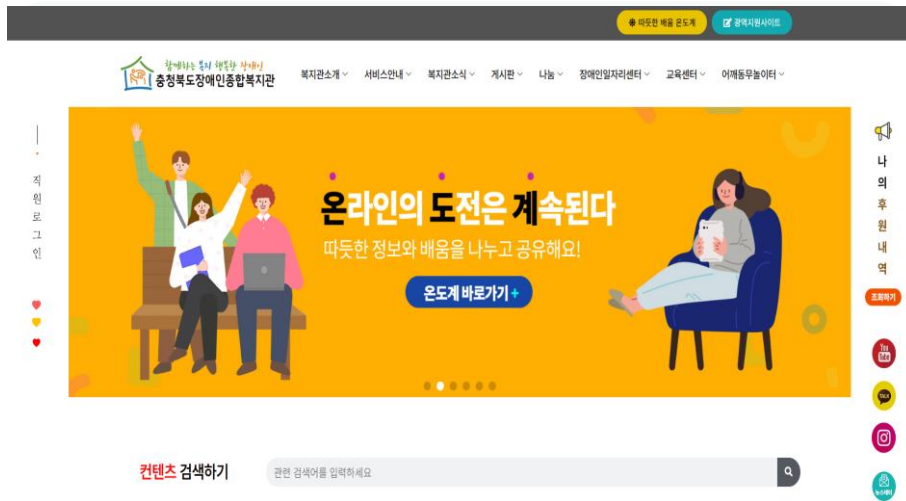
따뜻한 배움 온도계 광역지원사이트

함께하는 복지 행복한 장애인
충청북도장애인종합복지관

복지관소개 서비스안내 복지관소식 게시판 나눔 장애인일자리센터 교육센터 어깨동무놀이터

직원로그인

온라인의 도전은 계속된다
따뜻한 정보와 배움을 나누고 공유해요!
온도계 바로가기 +

나의 후원 내역
조회하기

You Tube

TALK

컨텐츠 검색하기
관련 검색어를 입력하세요